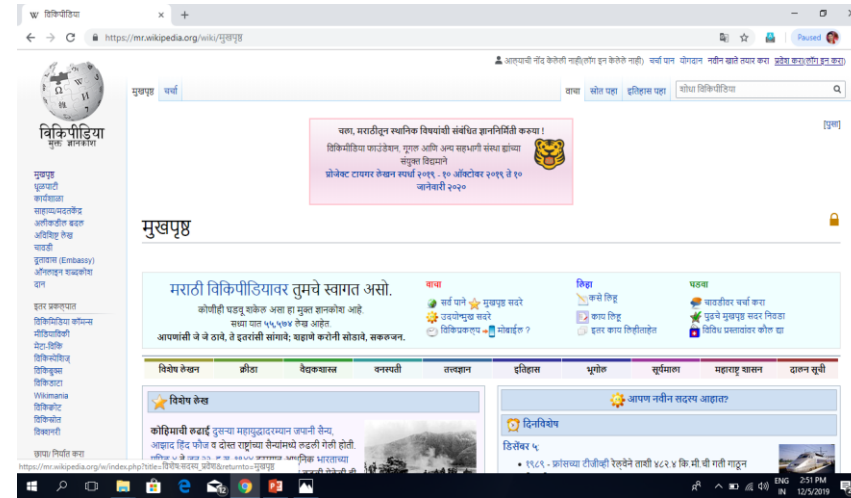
W विकिपीडिया × +

https://mr.wikipedia.org/wiki/मुखपृष्ठ

Paused

आपल्याची नोंद केलेली नाही(लॉग इन केलेले नाही) चर्चा पान योगदान नवीन खाते तयार करा प्रवेश करा(लॉग इन करा)

मुखपृष्ठ चर्चा

वाचा स्रोत पहा इतिहास पहा शोधा विकिपीडिया

विकिपीडिया
मुक्त ज्ञानकोश

मुखपृष्ठ
धूळपाटी
कार्यशाळा
साहाय्य/मदतकेंद्र
अलीकडील बदल
अविशिष्ट लेख
चावडी
दूतावास (Embassy)
ऑनलाइन शब्दकोश
दान

इतर प्रकल्पांत
विकिमिडिया कॉमन्स
मीडियाविकी
मेटा-विकि
विकिस्रोत
विकिबुक्स
विकिडाटा
Wikimania
विकिकोट
विकिकोश
विकिवार्ता

छापा/निर्यात करा

चला, मराठीतून स्थानिक विषयांशी संबंधित ज्ञाननिर्मिती करूया !
विकिमिडिया फाउंडेशन, गूगल आणि अन्य सहभागी संस्था ह्यांच्या संयुक्त विद्यमाने
प्रोजेक्ट टायगर लेखन स्पर्धा २०१९ - १० ऑक्टोबर २०१९ ते १० जानेवारी २०२०

[पुसा]

मुखपृष्ठ

मराठी विकिपीडियावर तुमचे स्वागत असो.
कोणीही घडवू शकेल असा हा मुक्त ज्ञानकोश आहे.
सध्या यात ५५,५७४ लेख आहेत.
आपणांसी जे जे ठावे, ते इतरांसी सांगावे; शहाणे करोनी सोडावे, सकलजन.

वाचा
सर्व पाने मुखपृष्ठ सदरे
उदयोन्मुख सदरे
विकिप्रकल्प मोबाईल ?

लिहा
कसे लिहू
काय लिहू
इतर काय लिहिताहेत

घडवा
चावडीवर चर्चा करा
पुढचे मुखपृष्ठ सदर निवडा
विविध प्रस्तावांवर कौल द्या

| विशेष लेखन | क्रीडा | वैद्यकशास्त्र | वनस्पती | तत्त्वज्ञान | इतिहास | भूगोल | सूर्यमाला | महाराष्ट्र शासन | दालन सूची |
|---|---|---|---|---|---|---|---|---|---|

विशेष लेख

कोहिमाची लढाई दुसऱ्या महायुद्धादरम्यान जपानी सैन्य, आझाद हिंद फौज व दोस्त राष्ट्रांच्या सैन्यांमध्ये लढली गेली होती. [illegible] भारताच्या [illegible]

आपण नवीन सदस्य आहात?

दिनविशेष

डिसेंबर ५:
• १९८९ - फ्रांसच्या टीजीव्ही रेल्वेने ताशी ४८२.४ कि.मी. ची गती गाठून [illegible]

https://mr.wikipedia.org/w/index.php?title=विशेष:सदस्य_प्रवेश&returnto=मुखपृष्ठ

ENG IN 2:51 PM 12/5/2019